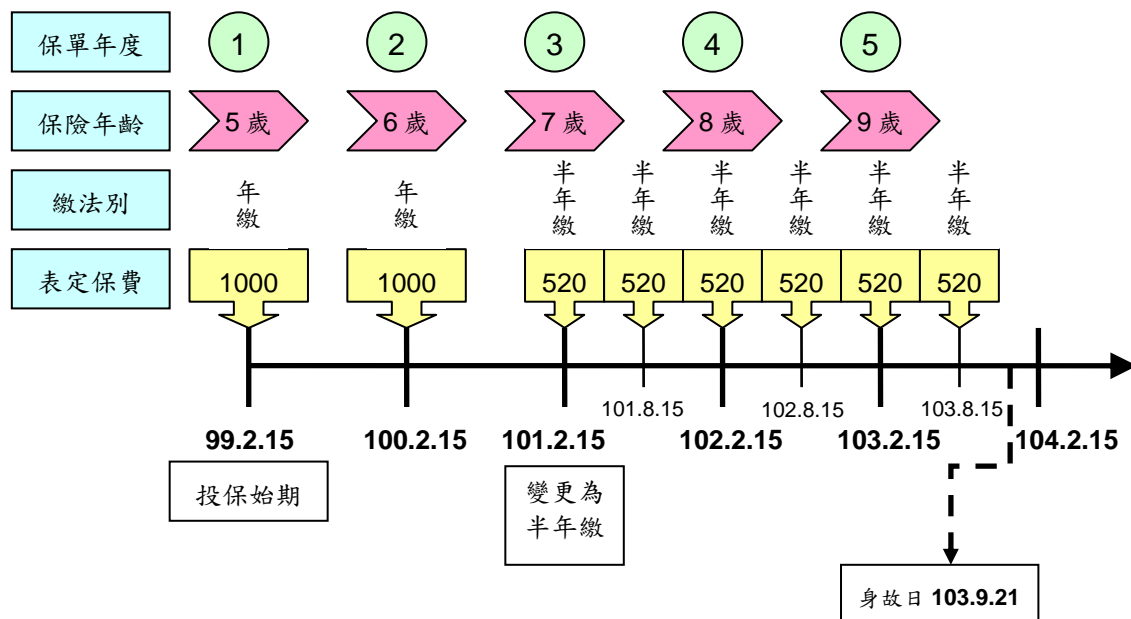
保單年度
1
2
3
4
5

保險年齡
5 歲
6 歲
7 歲
8 歲
9 歲

繳法別
年繳
年繳
半年繳
半年繳
半年繳
半年繳
半年繳
半年繳

表定保費
1000
1000
520
520
520
520
520
520

101.8.15
102.8.15
103.8.15

99.2.15
100.2.15
101.2.15
102.2.15
103.2.15
104.2.15

投保始期

變更為半年繳

身故日 103.9.21